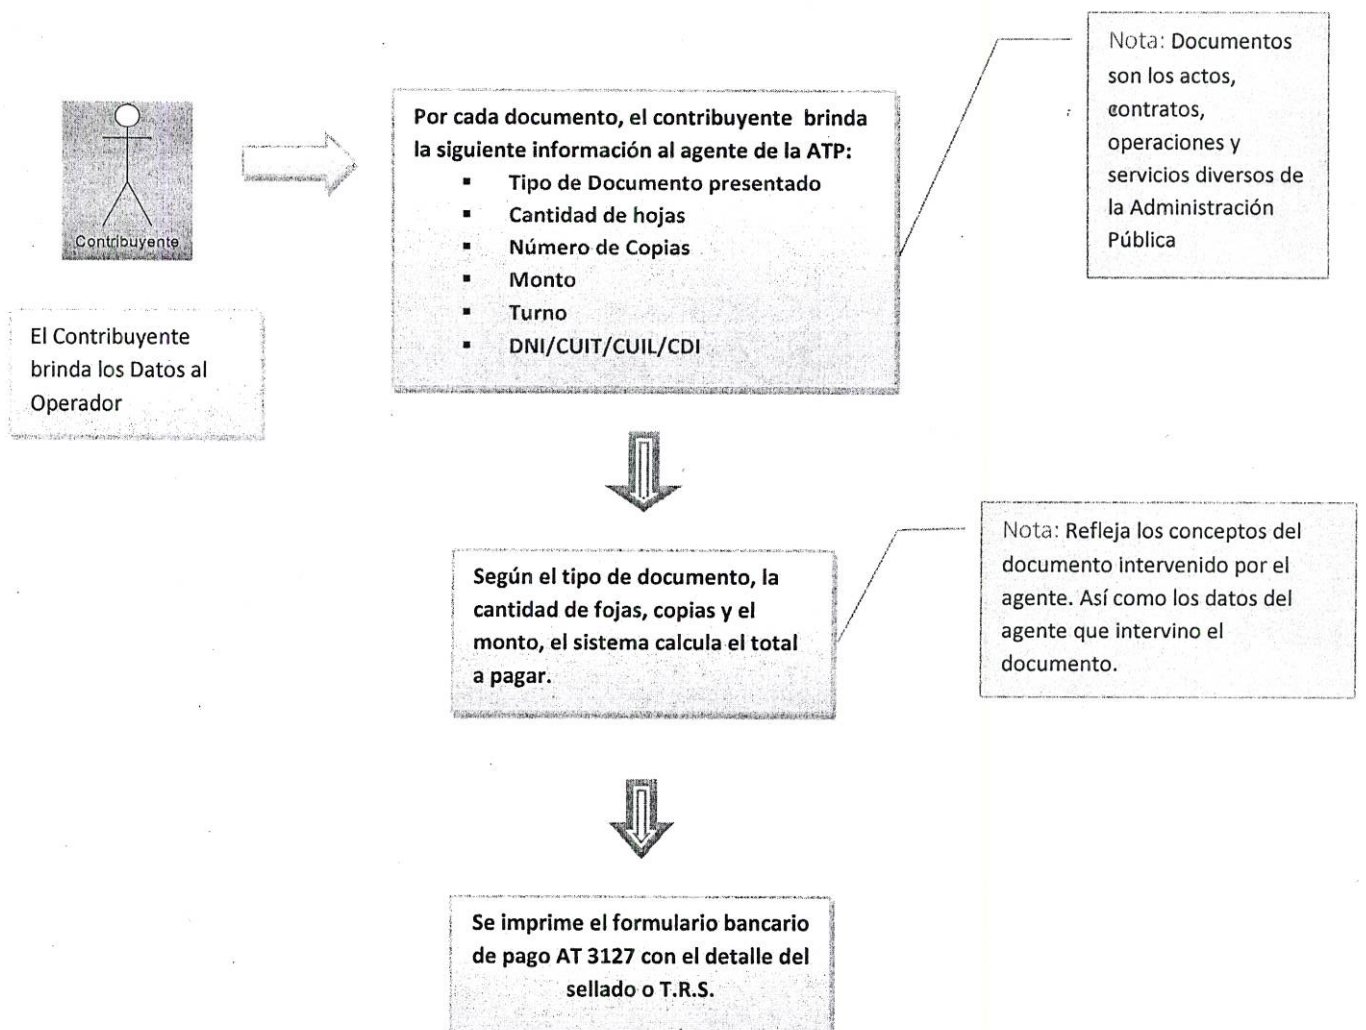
Contribuyente

El Contribuyente brinda los Datos al Operador

Por cada documento, el contribuyente brinda la siguiente información al agente de la ATP:

- Tipo de Documento presentado
- Cantidad de hojas
- Número de Copias
- Monto
- Turno
- DNI/CUIT/CUIL/CDI

Nota: Documentos son los actos, contratos, operaciones y servicios diversos de la Administración Pública

Según el tipo de documento, la cantidad de fojas, copias y el monto, el sistema calcula el total a pagar.

Nota: Refleja los conceptos del documento intervenido por el agente. Así como los datos del agente que intervino el documento.

Se imprime el formulario bancario de pago AT 3127 con el detalle del sellado o T.R.S.